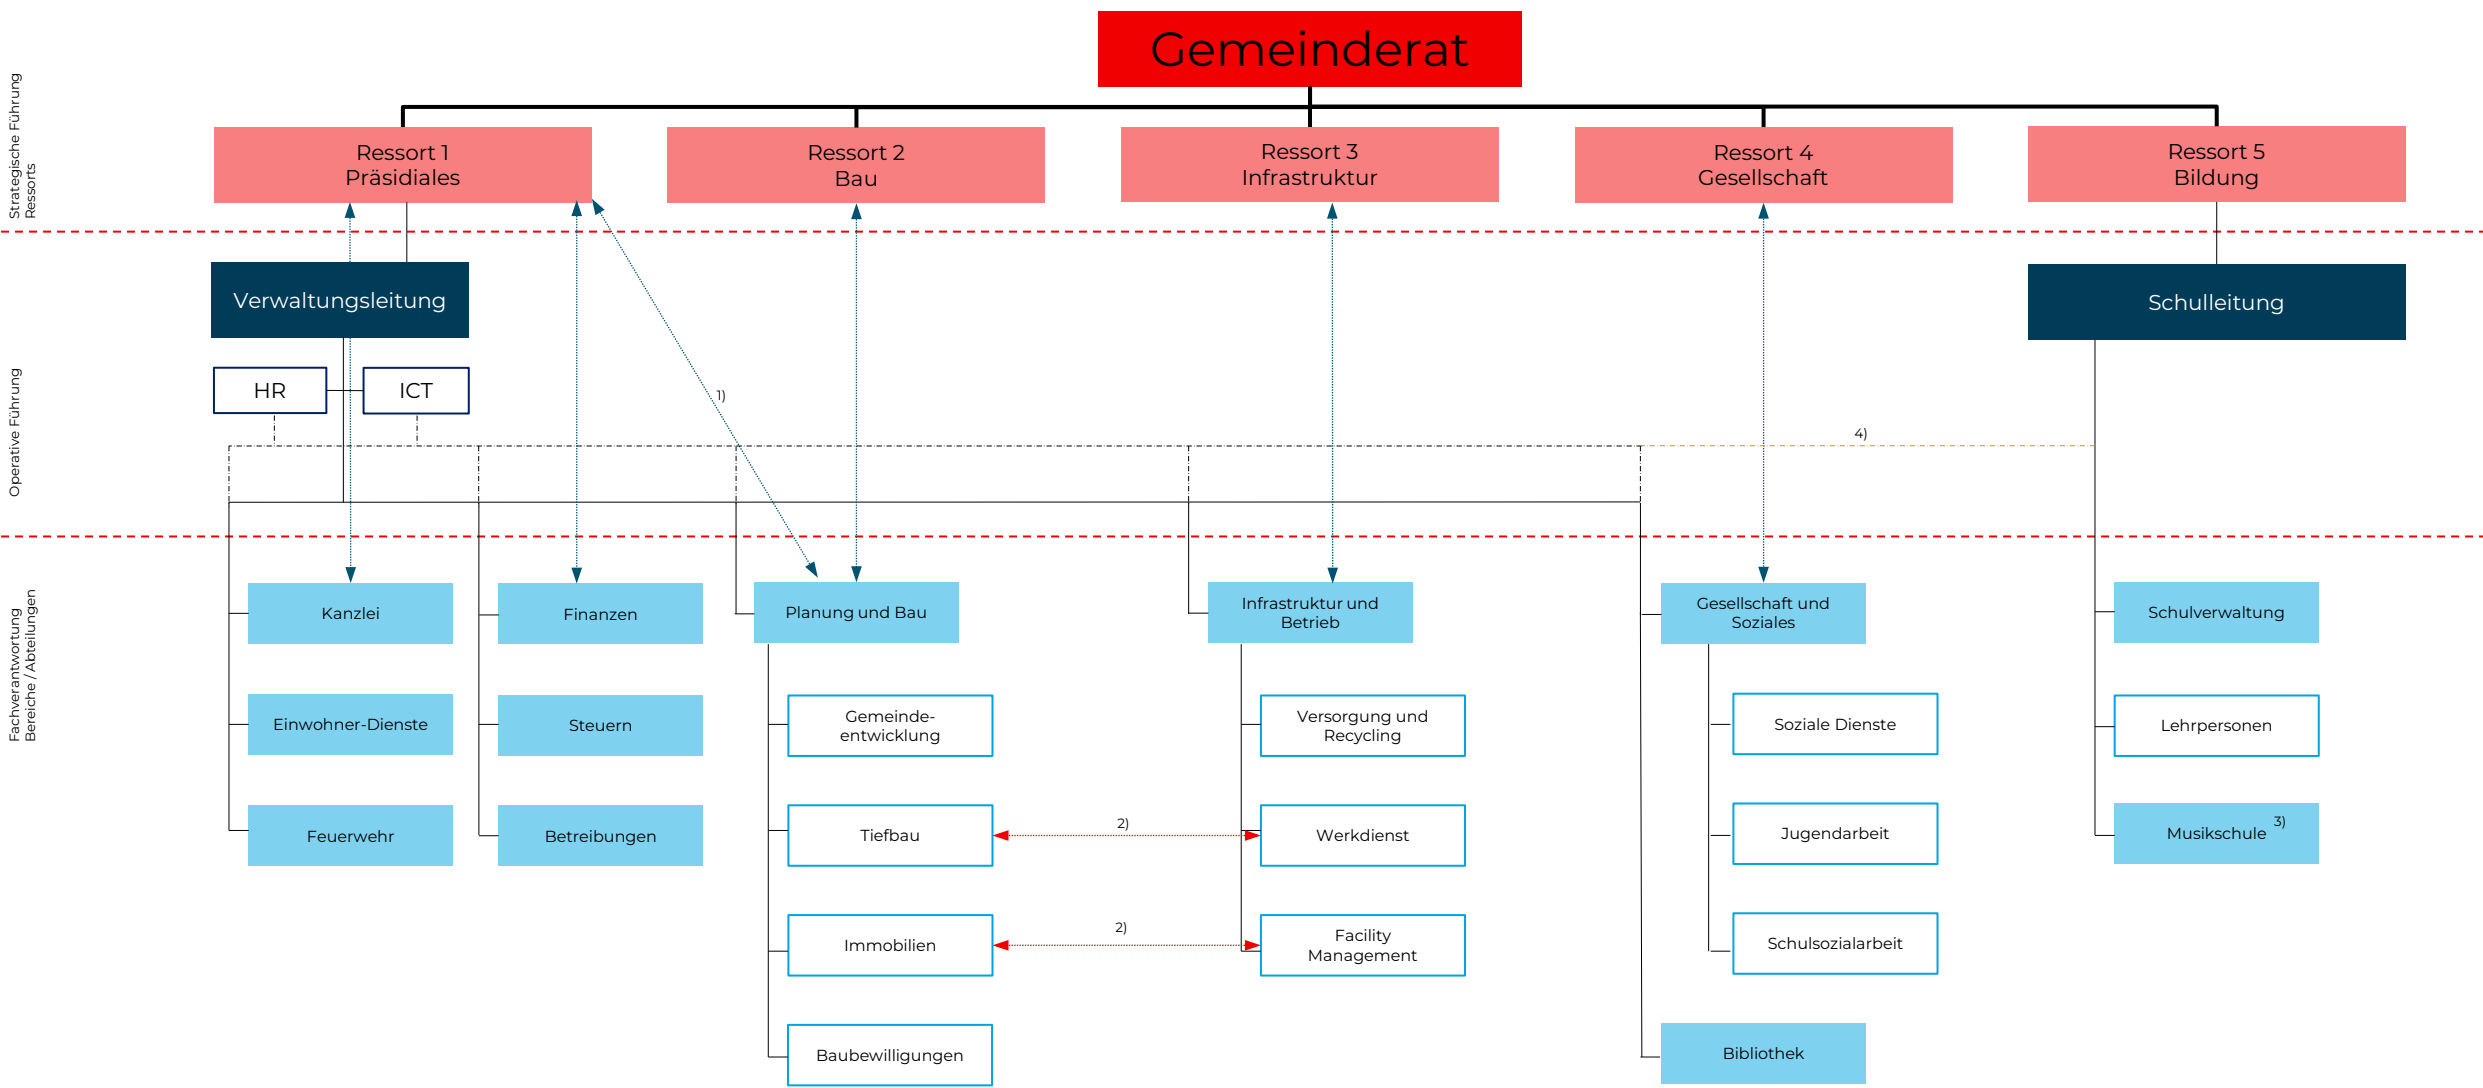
Gemeinderat

Strategische Führung Ressorts

Ressort 1
Präsidiales

Ressort 2
Bau

Ressort 3
Infrastruktur

Ressort 4
Gesellschaft

Ressort 5
Bildung

Operative Führung

Verwaltungsleitung

Schulleitung

HR

ICT

1)

4)

Fachverantwortung Bereiche / Abteilungen

Kanzlei

Einwohner-Dienste

Feuerwehr

Finanzen

Steuern

Betreibungen

Planung und Bau

Gemeindeentwicklung

Tiefbau

Immobilien

Baubewilligungen

2)

2)

Infrastruktur und Betrieb

Versorgung und Recycling

Werkdienst

Facility Management

Gesellschaft und Soziales

Soziale Dienste

Jugendarbeit

Schulsozialarbeit

Bibliothek

Schulverwaltung

Lehrpersonen

Musikschule $^{3)}$